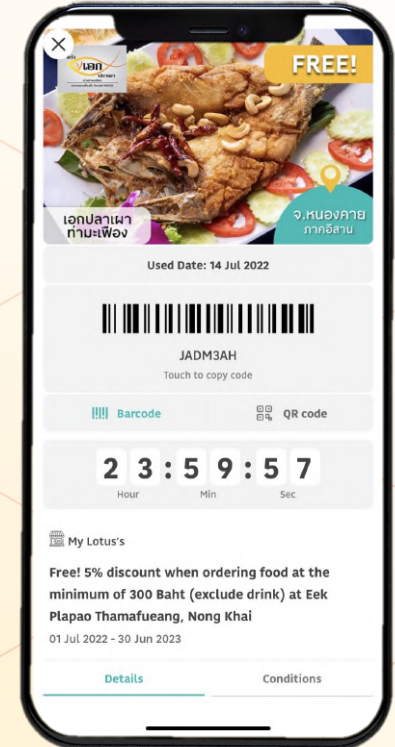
FREE!

เอกปลาเผา ท่ามะเฟือง

จ.หนองคาย ภาคอีสาน

Used Date: 14 Jul 2022

JADM3AH

Touch to copy code

Barcode

QR code

2 3 : 5 9 : 5 7

Hour Min Sec

My Lotus's

Free! 5% discount when ordering food at the minimum of 300 Baht (exclude drink) at Eek Plapao Thamafueang, Nong Khai

01 Jul 2022 - 30 Jun 2023

Details

Conditions